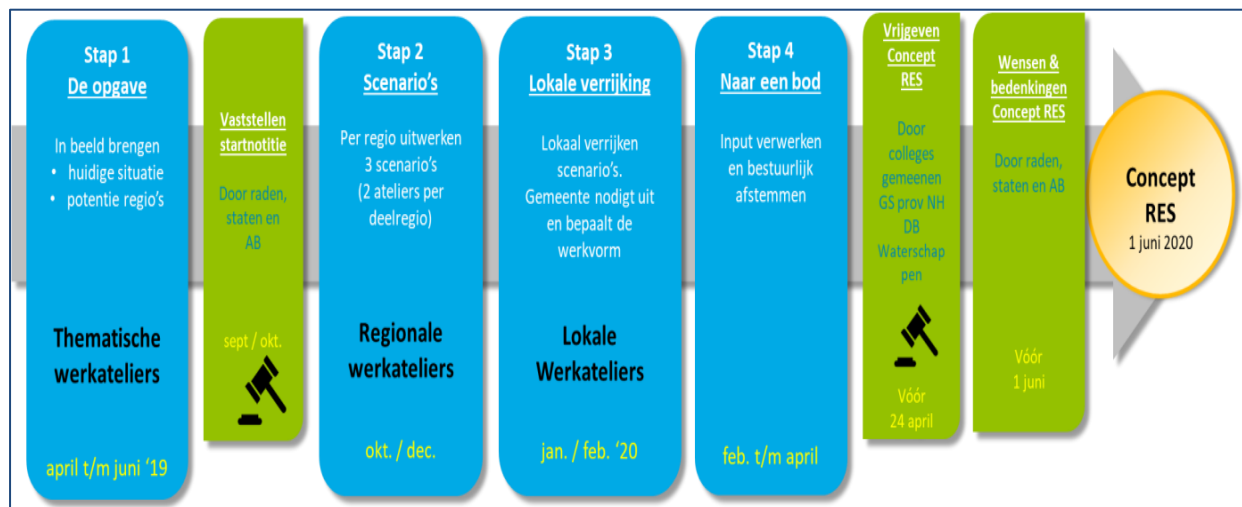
Stap 1
De opgave

In beeld brengen
• huidige situatie
• potentie regio's

Thematische werkateliers

april t/m juni '19

Vaststellen startnotitie

Door raden, staten en AB

sept / okt.

Stap 2
Scenario's

Per regio uitwerken 3 scenario's (2 ateliers per deelregio)

Regionale werkateliers

okt. / dec.

Stap 3
Lokale verrijking

Lokaal verrijken scenario's. Gemeente nodigt uit en bepaalt de werkvorm

Lokale Werkateliers

jan. / feb. '20

Stap 4
Naar een bod

Input verwerken en bestuurlijk afstemmen

feb. t/m april

Vrijgeven Concept RES

Door colleges gemeenen GS prov NH DB Waterschappen

Vóór 24 april

Wensen & bedenkingen Concept RES

Door raden, staten en AB

Vóór 1 juni

Concept RES
1 juni 2020